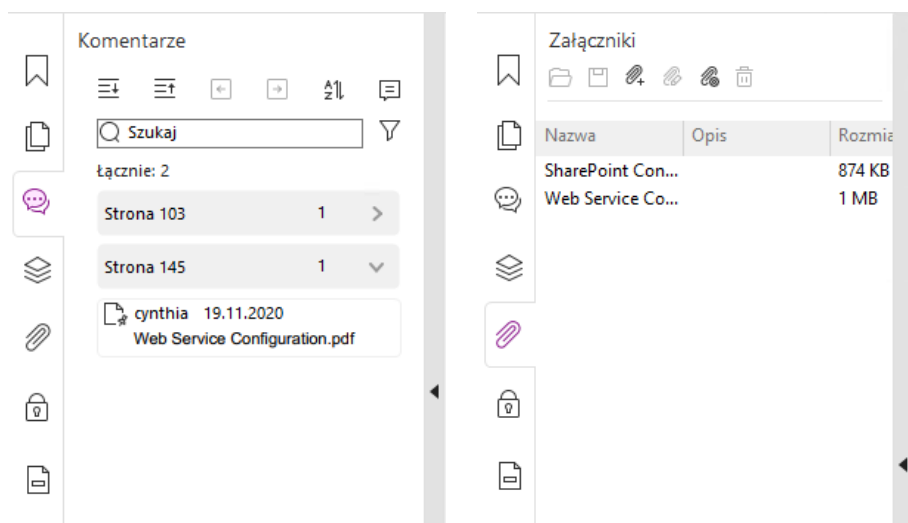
Komentarze

Szukaj

Łącznie: 2

Strona 103 1

Strona 145 1

cynthia 19.11.2020
Web Service Configuration.pdf

Załączniki

| Nazwa | Opis | Rozmia |
|---|---|---|
| SharePoint Con... | | 874 KB |
| Web Service Co... | | 1 MB |